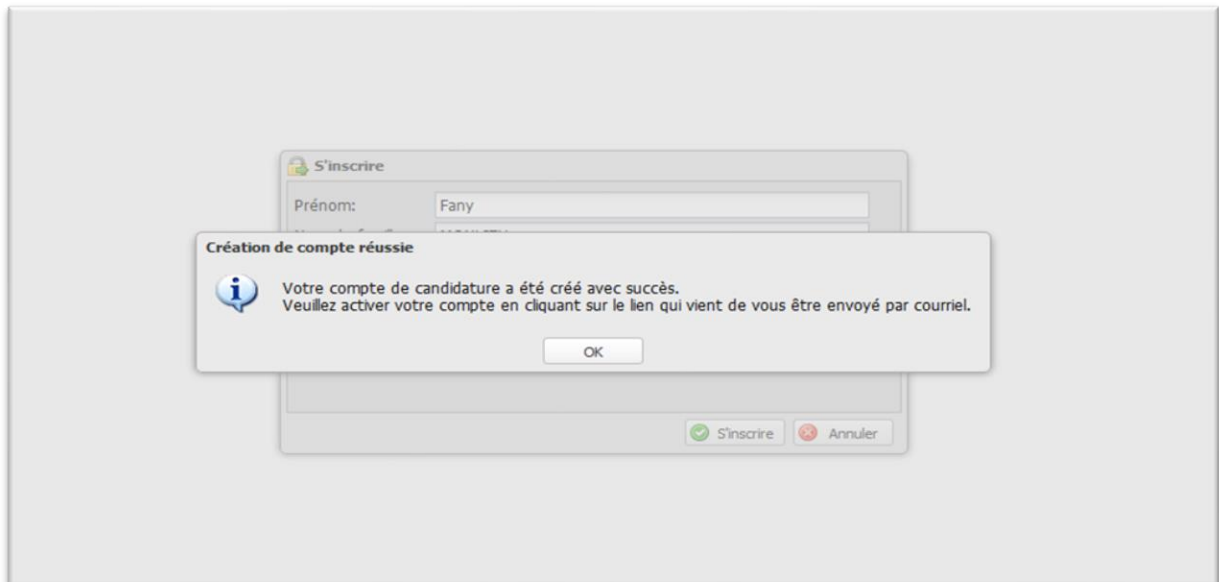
S'inscrire

Prénom: Fany

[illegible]

Création de compte réussie

Votre compte de candidature a été créé avec succès.
Veuillez activer votre compte en cliquant sur le lien qui vient de vous être envoyé par courriel.

OK

S'inscrire Annuler